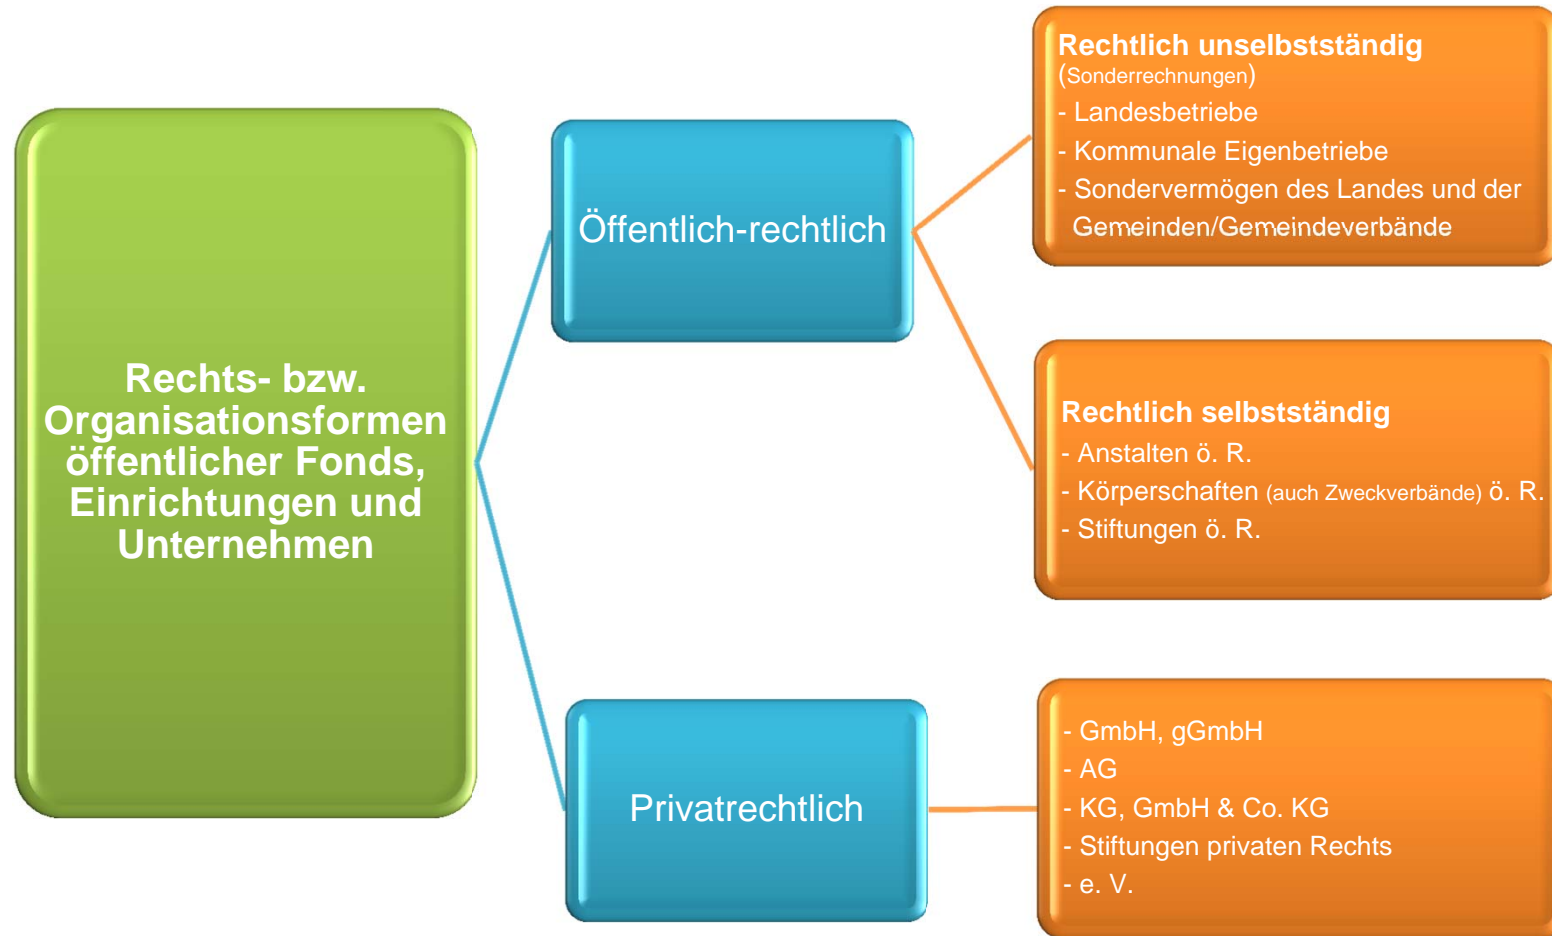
Rechts- bzw. Organisationsformen öffentlicher Fonds, Einrichtungen und Unternehmen

Öffentlich-rechtlich

Rechtlich unselbstständig
(Sonderrechnungen)
- Landesbetriebe
- Kommunale Eigenbetriebe
- Sondervermögen des Landes und der Gemeinden/Gemeindeverbände

Rechtlich selbstständig
- Anstalten ö. R.
- Körperschaften (auch Zweckverbände) ö. R.
- Stiftungen ö. R.

Privatrechtlich

- GmbH, gGmbH
- AG
- KG, GmbH & Co. KG
- Stiftungen privaten Rechts
- e. V.